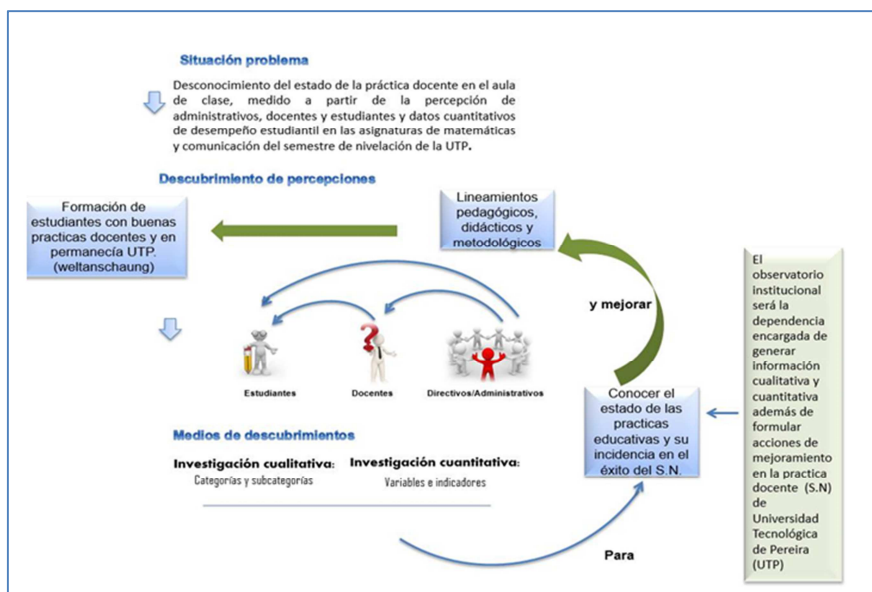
Situación problema

Desconocimiento del estado de la práctica docente en el aula de clase, medido a partir de la percepción de administrativos, docentes y estudiantes y datos cuantitativos de desempeño estudiantil en las asignaturas de matemáticas y comunicación del semestre de nivelación de la UTP.

Descubrimiento de percepciones

Formación de estudiantes con buenas practicas docentes y en permanecía UTP. (weltanschaung)

Lineamientos pedagógicos, didácticos y metodológicos

y mejorar

Estudiantes

Docentes

Directivos/Administrativos

Conocer el estado de las practicas educativas y su incidencia en el éxito del S.N.

El observatorio institucional será la dependencia encargada de generar información cualitativa y cuantitativa además de formular acciones de mejoramiento en la practica docente (S.N) de Universidad Tecnológica de Pereira (UTP)

Medios de descubrimientos

Investigación cualitativa:
Categorías y subcategorías

Investigación cuantitativa:
Variables e indicadores

Para